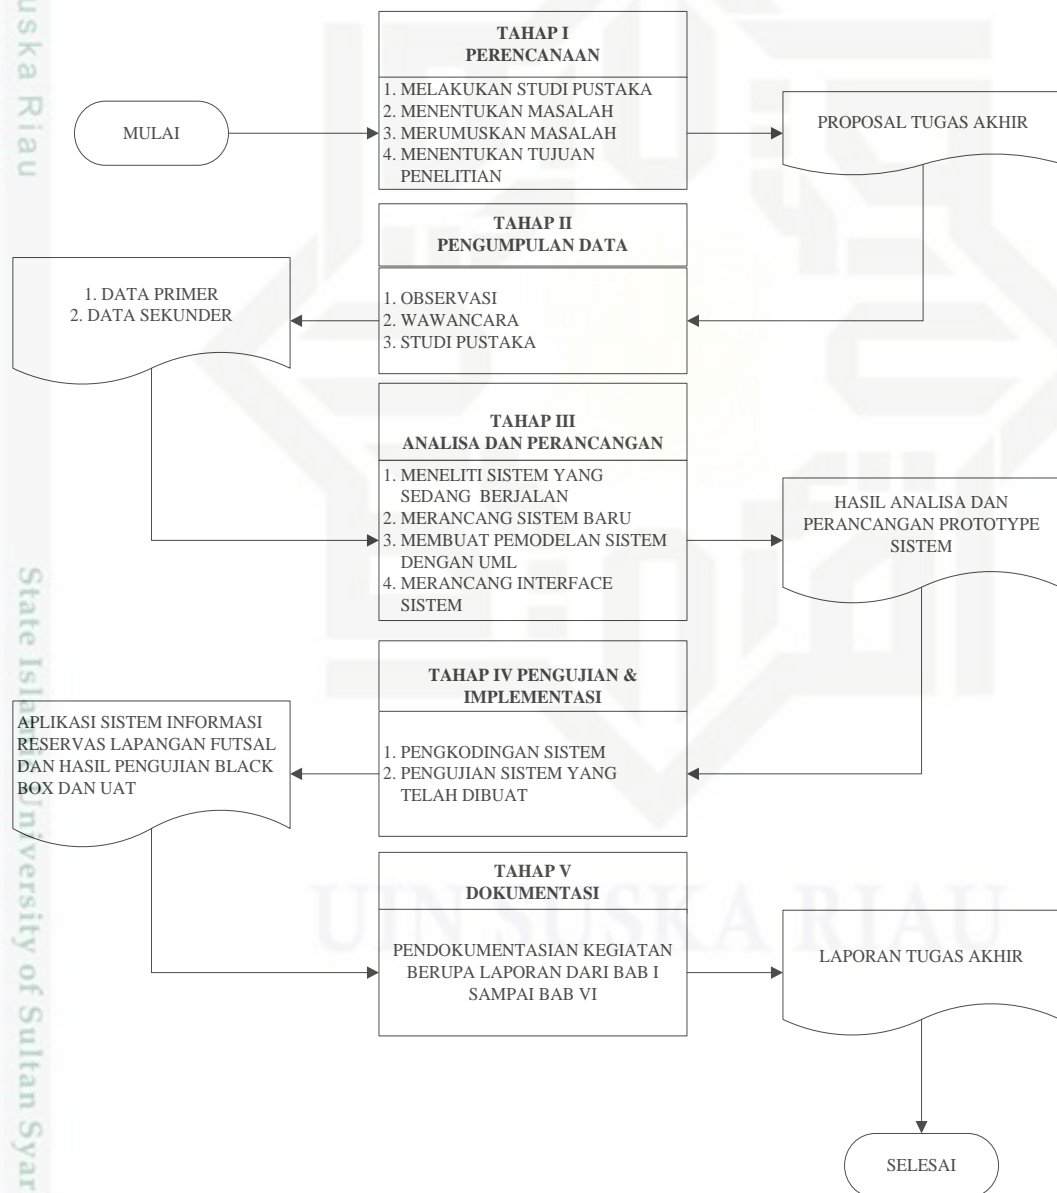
uska Riau

MULAI

TAHAP I
PERENCANAAN

1. MELAKUKAN STUDI PUSTAKA
2. MENENTUKAN MASALAH
3. MERUMUSKAN MASALAH
4. MENENTUKAN TUJUAN PENELITIAN

PROPOSAL TUGAS AKHIR

TAHAP II
PENGUMPULAN DATA

1. DATA PRIMER
2. DATA SEKUNDER

1. OBSERVASI
2. WAWANCARA
3. STUDI PUSTAKA

TAHAP III
ANALISA DAN PERANCANGAN

1. MENELITI SISTEM YANG SEDANG BERJALAN
2. MERANCANG SISTEM BARU
3. MEMBUAT PEMODELAN SISTEM DENGAN UML
4. MERANCANG INTERFACE SISTEM

HASIL ANALISA DAN PERANCANGAN PROTOTYPE SISTEM

TAHAP IV PENGUJIAN & IMPLEMENTASI

APLIKASI SISTEM INFORMASI RESERVAS LAPANGAN FUTSAL DAN HASIL PENGUJIAN BLACK BOX DAN UAT

1. PENGKODINGAN SISTEM
2. PENGUJIAN SISTEM YANG TELAH DIBUAT

TAHAP V
DOKUMENTASI

PENDOKUMENTASIAN KEGIATAN BERUPA LAPORAN DARI BAB I SAMPAI BAB VI

LAPORAN TUGAS AKHIR

SELESAI

State Islamic University of Sultan Syar

UIN SUSKA RIAU